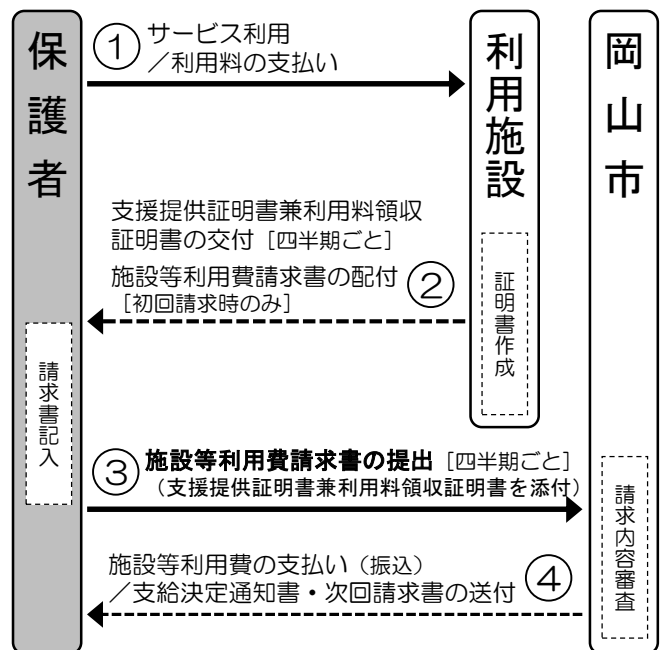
保護者

① サービス利用／利用料の支払い

利用施設

岡山市

支援提供証明書兼利用料領収証明書の交付［四半期ごと］
施設等利用費請求書の配付［初回請求時のみ］ ②

証明書作成

請求書記入

③ 施設等利用費請求書の提出［四半期ごと］（支援提供証明書兼利用料領収証明書を添付）

請求内容審査

施設等利用費の支払い（振込）／支給決定通知書・次回請求書の送付 ④